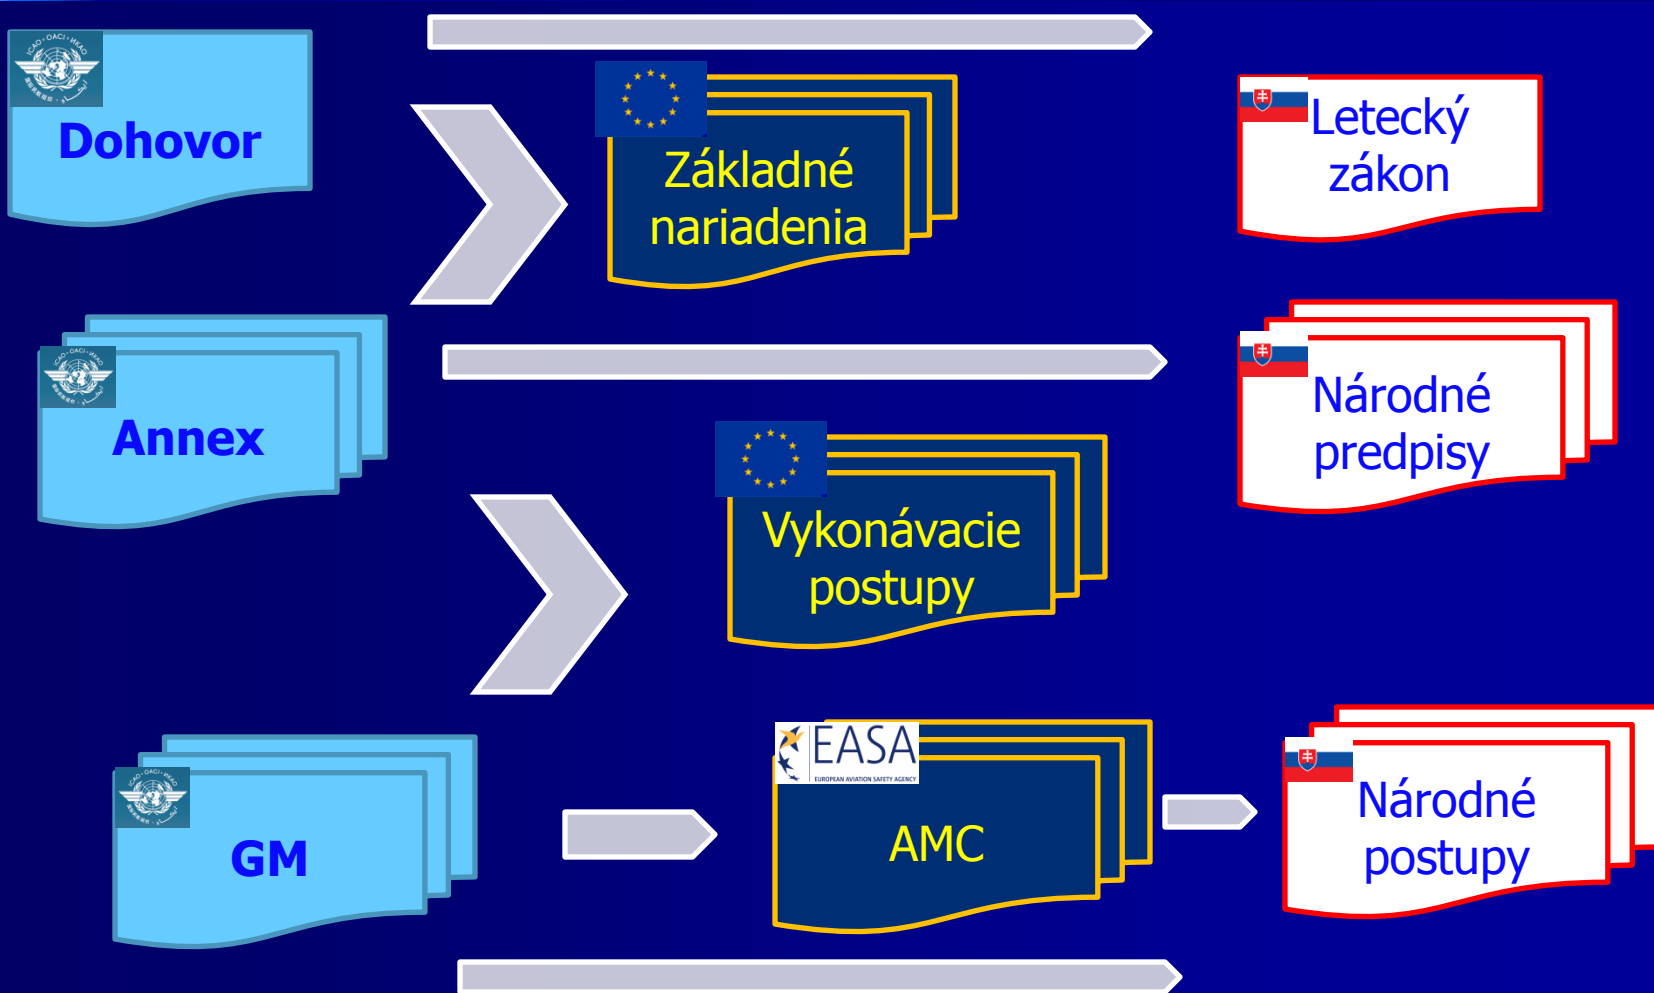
ICAO · OACI · ИКАО

Dohovor

Základné nariadenia

Letecký zákon

ICAO · OACI · ИКАО

Annex

Národné predpisy

Vykonávacie postupy

ICAO · OACI · ИКАО

GM

EASA
EUROPEAN AVIATION SAFETY AGENCY

AMC

Národné postupy